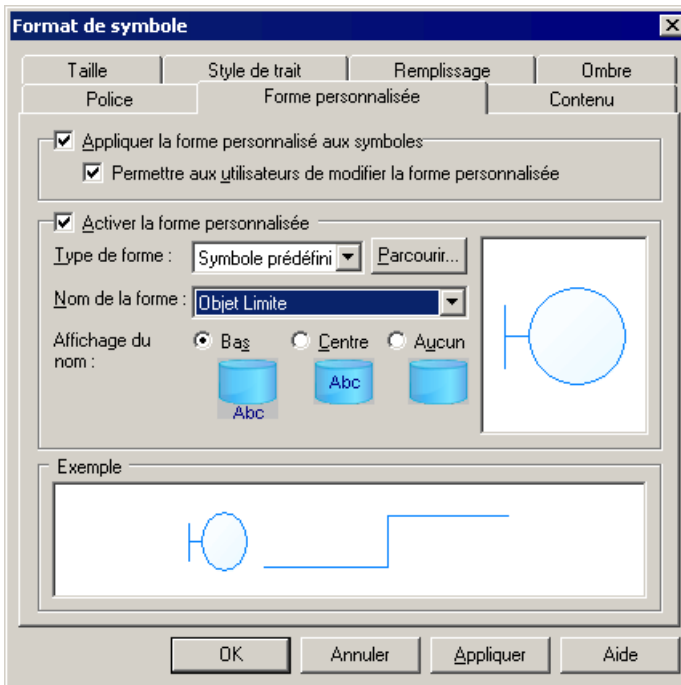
Format de symbole

Taille | Style de trait | Remplissage | Ombre
Police | Forme personnalisée | Contenu

☑ Appliquer la forme personnalisé aux symboles
☑ Permettre aux utilisateurs de modifier la forme personnalisée

☑ Activer la forme personnalisée
Type de forme : Symbole prédéfini Parcourir...
Nom de la forme : Objet Limite
Affichage du nom : Bas Centre Aucun
Abc Abc

Exemple

OK Annuler Appliquer Aide